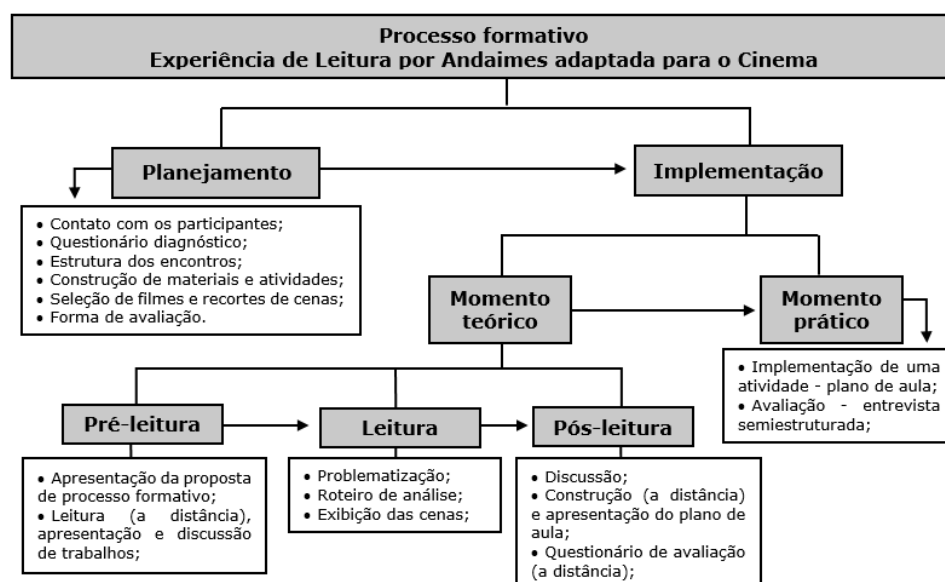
Processo formativo
Experiência de Leitura por Andaimes adaptada para o Cinema

Planejamento

Implementação

• Contato com os participantes;
• Questionário diagnóstico;
• Estrutura dos encontros;
• Construção de materiais e atividades;
• Seleção de filmes e recortes de cenas;
• Forma de avaliação.

Momento teórico

Momento prático

• Implementação de uma atividade - plano de aula;
• Avaliação - entrevista semiestruturada;

Pré-leitura

Leitura

Pós-leitura

• Apresentação da proposta de processo formativo;
• Leitura (a distância), apresentação e discussão de trabalhos;

• Problematização;
• Roteiro de análise;
• Exibição das cenas;

• Discussão;
• Construção (a distância) e apresentação do plano de aula;
• Questionário de avaliação (a distância);